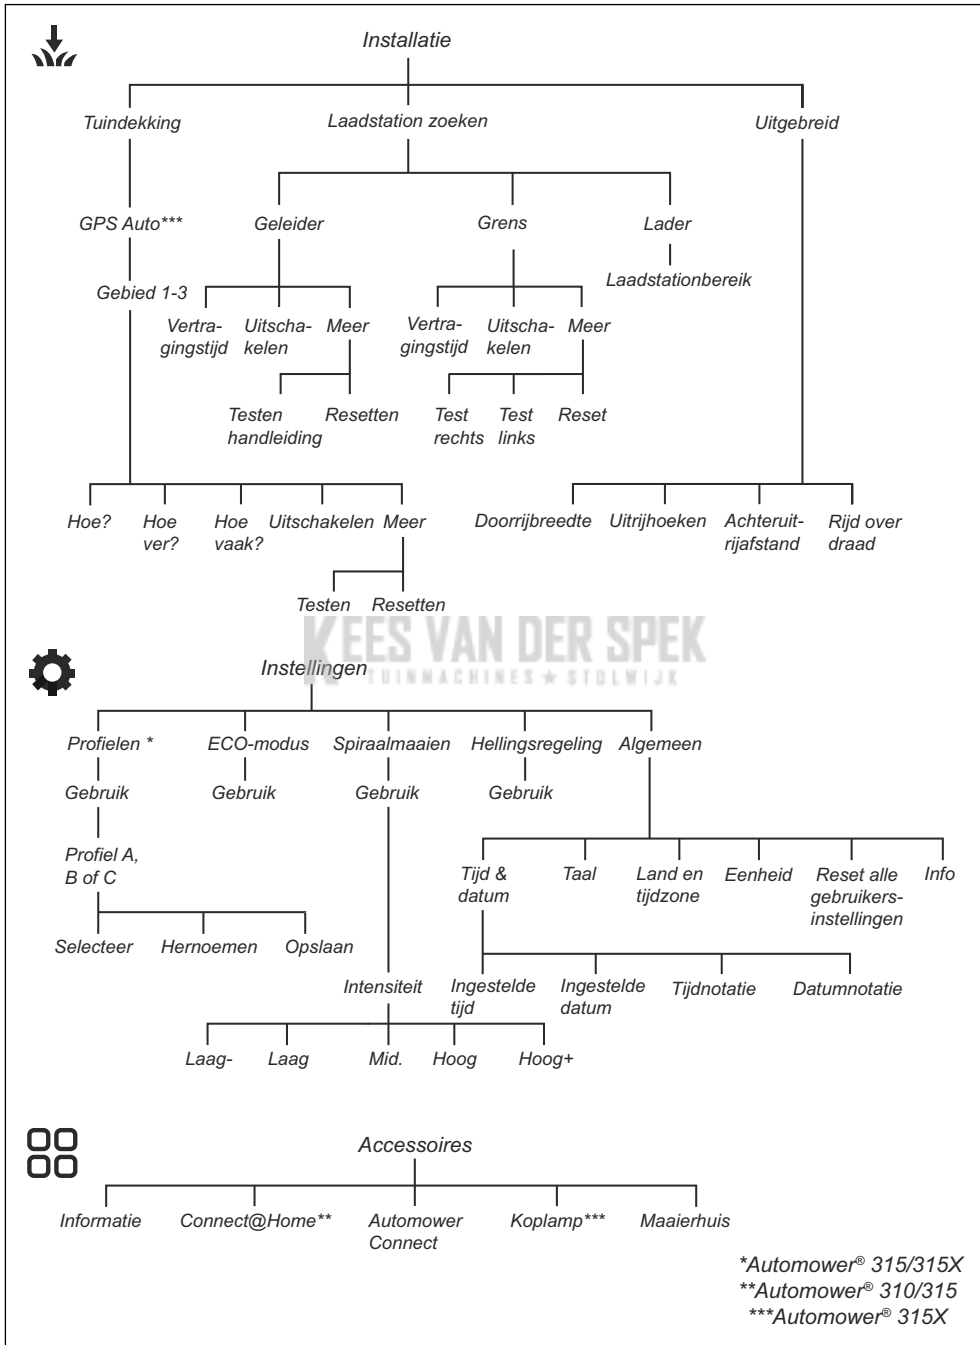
Installatie

Tuindekking

GPS Auto***

Gebied 1-3

Laadstation zoeken

Geleider

Vertragingstijd

Uitschakelen

Meer

Testen handleiding

Resetten

Grens

Vertragingstijd

Uitschakelen

Meer

Test rechts

Test links

Reset

Lader

Laadstationbereik

Uitgebreid

Hoe?

Hoe ver?

Hoe vaak?

Uitschakelen

Meer

Testen

Resetten

Doorrijbreedte

Uitrijhoeken

Achteruitrijafstand

Rijd over draad

KEES VAN DER SPEK
TUINMACHINES ★ STOLWIJK

Instellingen

Profielen *

Gebruik

Profiel A, B of C

Selecteer

Hernoemen

Opslaan

ECO-modus

Gebruik

Spiraalmaaien

Gebruik

Intensiteit

Laag-

Laag

Mid.

Hoog

Hoog+

Hellingsregeling

Gebruik

Algemeen

Tijd & datum

Ingestelde tijd

Ingestelde datum

Tijdnotatie

Datumnotatie

Taal

Land en tijdzone

Eenheid

Reset alle gebruikersinstellingen

Info

Accessoires

Informatie

Connect@Home**

Automower Connect

Koplamp***

Maaierhuis

*Automower® 315/315X
**Automower® 310/315
***Automower® 315X